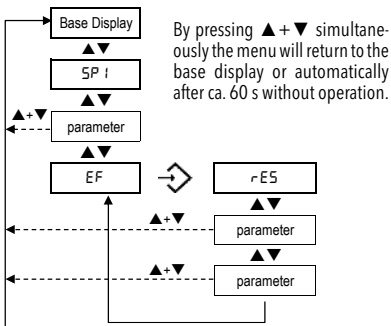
Base Display

▲▼

SP1

▲▼

▲+▼

parameter

▲▼

EF

rES

▲▼

▲+▼

parameter

▲▼

▲+▼

parameter

By pressing ▲+▼ simultaneously the menu will return to the base display or automatically after ca. 60 s without operation.